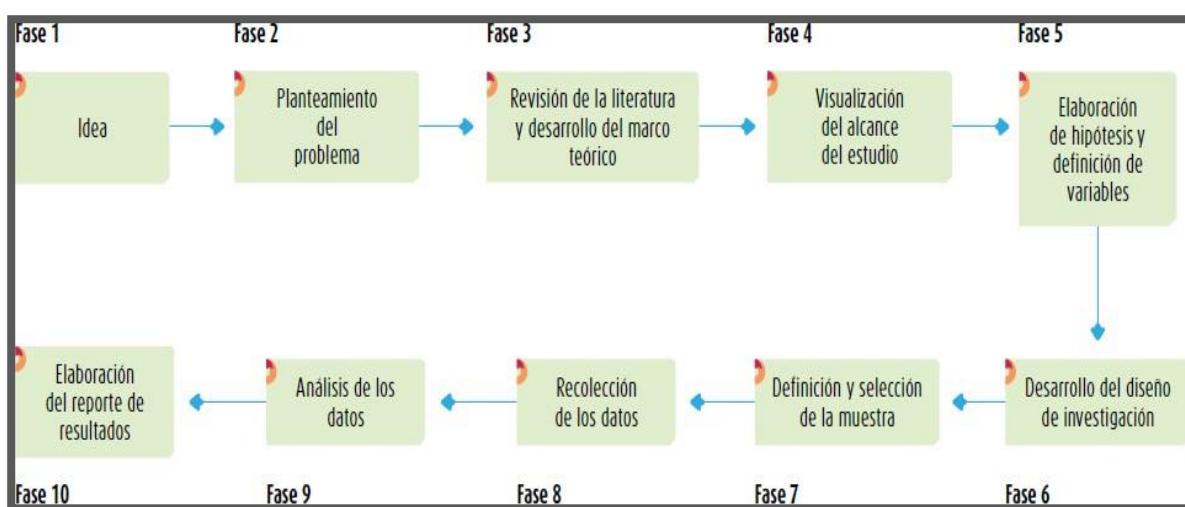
Fase 1
Idea

Fase 2
Planteamiento del problema

Fase 3
Revisión de la literatura y desarrollo del marco teórico

Fase 4
Visualización del alcance del estudio

Fase 5
Elaboración de hipótesis y definición de variables

Fase 6
Desarrollo del diseño de investigación

Fase 7
Definición y selección de la muestra

Fase 8
Recolección de los datos

Fase 9
Análisis de los datos

Fase 10
Elaboración del reporte de resultados